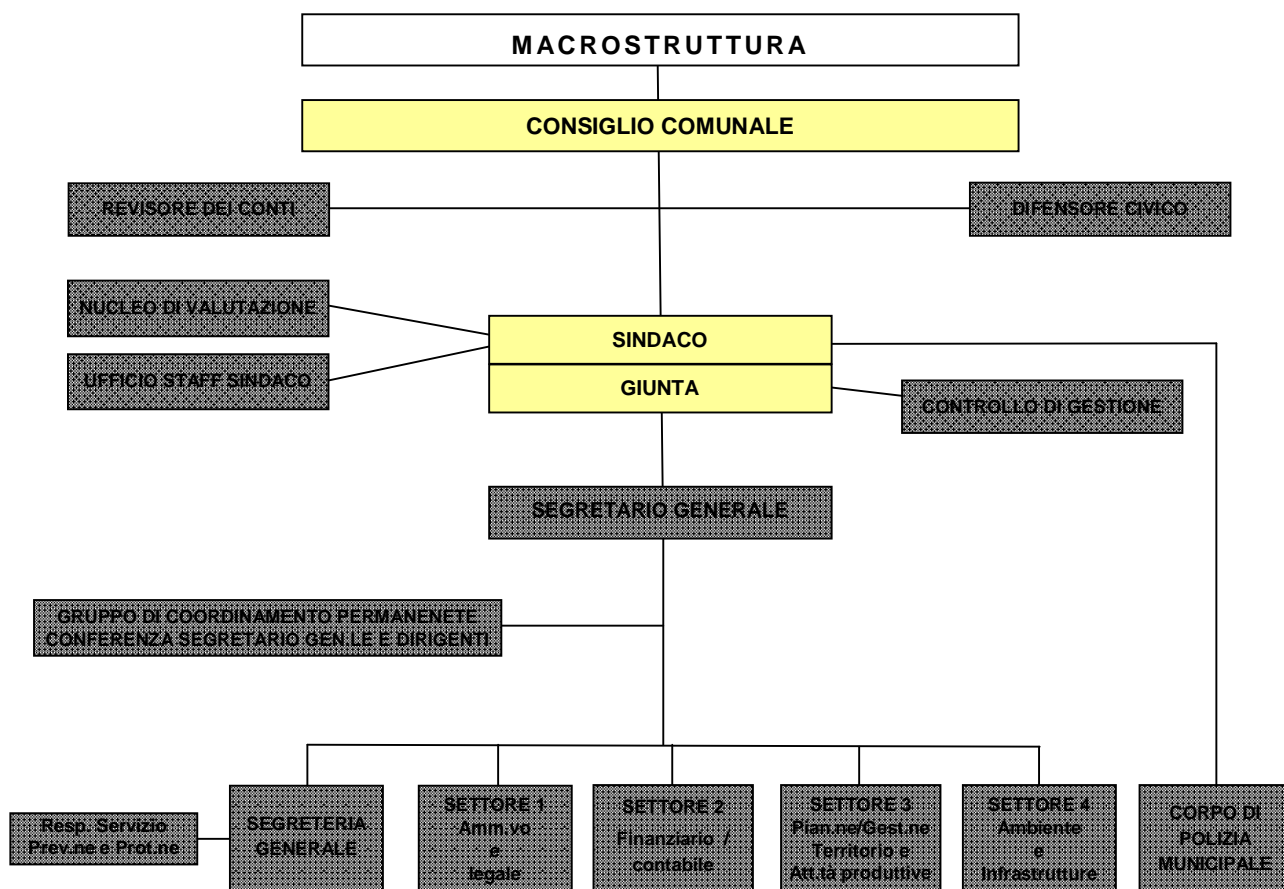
MACROSTRUTTURA

CONSIGLIO COMUNALE

REVISORE DEI CONTI

DIFENSORE CIVICO

NUCLEO DI VALUTAZIONE

UFFICIO STAFF SINDACO

SINDACO

GIUNTA

CONTROLLO DI GESTIONE

SEGRETARIO GENERALE

GRUPPO DI COORDINAMENTO PERMANENETE
CONFERENZA SEGRETARIO GEN.LE E DIRIGENTI

Resp. Servizio Prev.ne e Prot.ne

SEGRETERIA GENERALE

SETTORE 1
Amm.vo
e
legale

SETTORE 2
Finanziario /
contabile

SETTORE 3
Pian.ne/Gest.ne
Territorio e
Att.tà produttive

SETTORE 4
Ambiente
e
Infrastrutture

CORPO DI
POLIZIA
MUNICIPALE